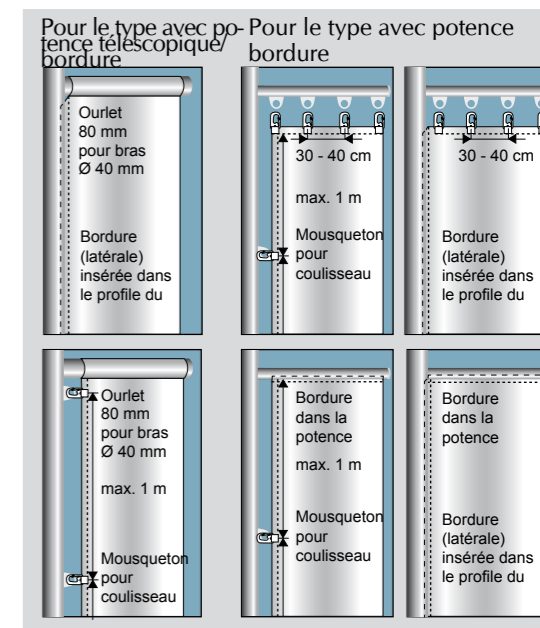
Pour le type avec potence télescopique/ bordure

Pour le type avec potence bordure

Ourlet 80 mm pour bras Ø 40 mm

Bordure (latérale) insérée dans le profile du

30 - 40 cm

max. 1 m

Mousqueton pour coulisseau

Bordure (latérale) insérée dans le profile du

30 - 40 cm

Bordure (latérale) insérée dans le profile du

Ourlet 80 mm pour bras Ø 40 mm

max. 1 m

Mousqueton pour coulisseau

Bordure dans la potence

max. 1 m

Mousqueton pour coulisseau

Bordure dans la potence

Bordure (latérale) insérée dans le profile du